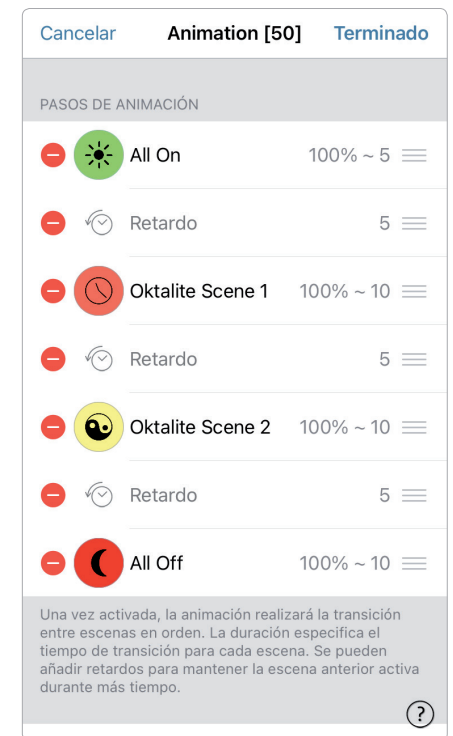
Cancelar Animation [50] Terminado

PASOS DE ANIMACIÓN

All On 100% ~ 5

Retardo 5

Oktalite Scene 1 100% ~ 10

Retardo 5

Oktalite Scene 2 100% ~ 10

Retardo 5

All Off 100% ~ 10

Una vez activada, la animación realizará la transición entre escenas en orden. La duración especifica el tiempo de transición para cada escena. Se pueden añadir retardos para mantener la escena anterior activa durante más tiempo.

?